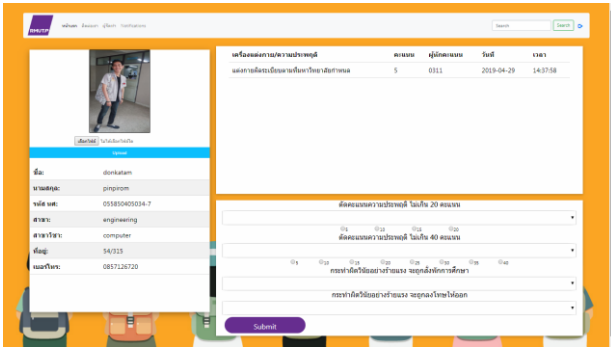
RMUTP หน้าแรก ข้อมูลฯ ผู้จัดการ Notifications

Search Search

เลือกไฟล์ ไม่ได้เลือกไฟล์ใด

Upload

| ชื่อ: | donkatam |
|---|---|
| นามสกุล: | pinprom |
| รหัส นศ: | 055850405034-7 |
| สาขา: | engineering |
| สาขาวิชา: | computer |
| ที่อยู่: | 34/315 |
| เบอร์โทร: | 0857126720 |

| เครื่องแต่งกาย/ความประพฤติ | คะแนน | ผู้หักคะแนน | วันที่ | เวลา |
|---|---|---|---|---|
| แต่งกายผิดระเบียบตามที่มหาวิทยาลัยกำหนด | 5 | 0311 | 2019-04-29 | 14:37:58 |

ตัดคะแนนความประพฤติ ไม่เกิน 20 คะแนน

5 10 15 20

ตัดคะแนนความประพฤติ ไม่เกิน 40 คะแนน

5 10 15 20 25 30 35 40

กระทำผิดวินัยอย่างร้ายแรง จะถูกสั่งพักการศึกษา

กระทำผิดวินัยอย่างร้ายแรง จะถูกลงโทษให้ออก

Submit